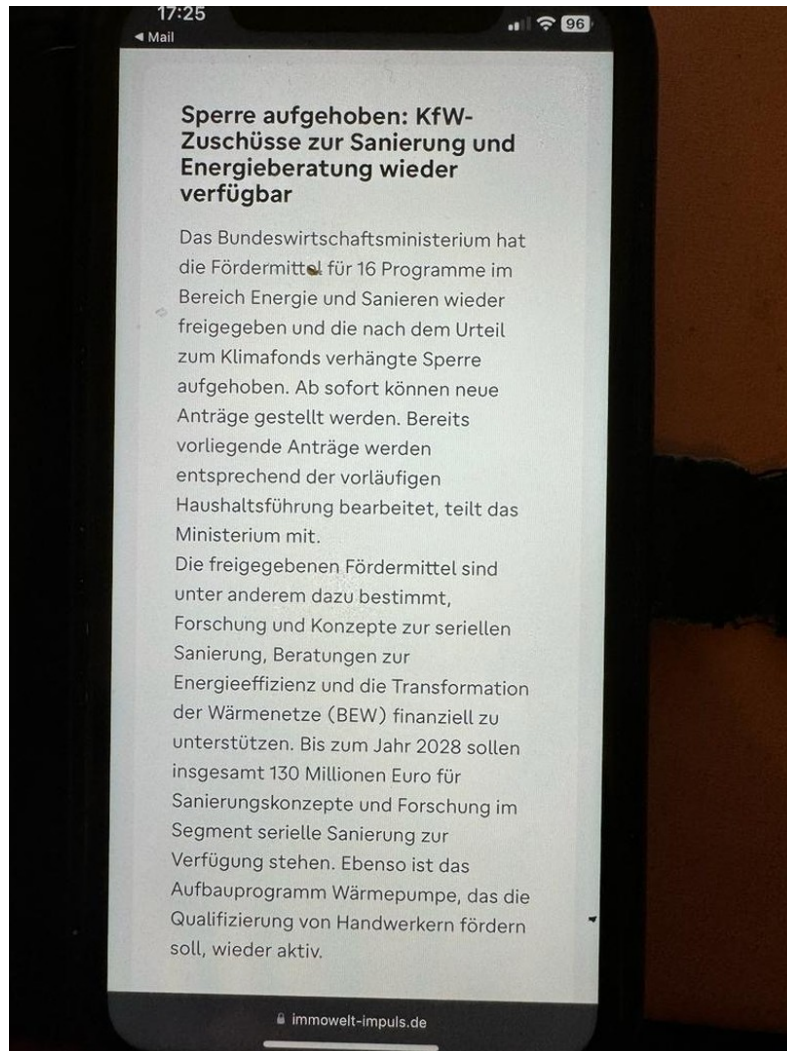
17:25
◂ Mail
96

Sperre aufgehoben: KfW-Zuschüsse zur Sanierung und Energieberatung wieder verfügbar

Das Bundeswirtschaftsministerium hat die Fördermittel für 16 Programme im Bereich Energie und Sanieren wieder freigegeben und die nach dem Urteil zum Klimafonds verhängte Sperre aufgehoben. Ab sofort können neue Anträge gestellt werden. Bereits vorliegende Anträge werden entsprechend der vorläufigen Haushaltsführung bearbeitet, teilt das Ministerium mit.
Die freigegebenen Fördermittel sind unter anderem dazu bestimmt, Forschung und Konzepte zur seriellen Sanierung, Beratungen zur Energieeffizienz und die Transformation der Wärmenetze (BEW) finanziell zu unterstützen. Bis zum Jahr 2028 sollen insgesamt 130 Millionen Euro für Sanierungskonzepte und Forschung im Segment serielle Sanierung zur Verfügung stehen. Ebenso ist das Aufbauprogramm Wärmepumpe, das die Qualifizierung von Handwerkern fördern soll, wieder aktiv.

immowelt-impuls.de